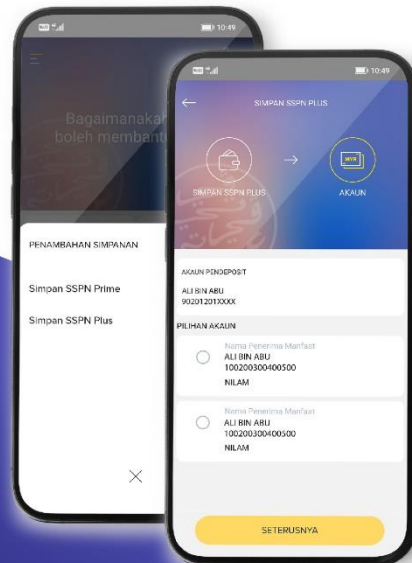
10:49

Bagaimanakah
boleh membant

PENAMBAHAN SIMPANAN

Simpan SSPN Prime

Simpan SSPN Plus

10:49

SIMPAN SSPN PLUS

SIMPAN SSPN PLUS

MYR

AKAUN

AKAUN PENDEPOSIT

ALI BIN ABU
90201201XXXX

PILIHAN AKAUN

Nama Penerima Manfaat
ALI BIN ABU
100200300400500
NILAM

Nama Penerima Manfaat
ALI BIN ABU
100200300400500
NILAM

SETERUSNYA